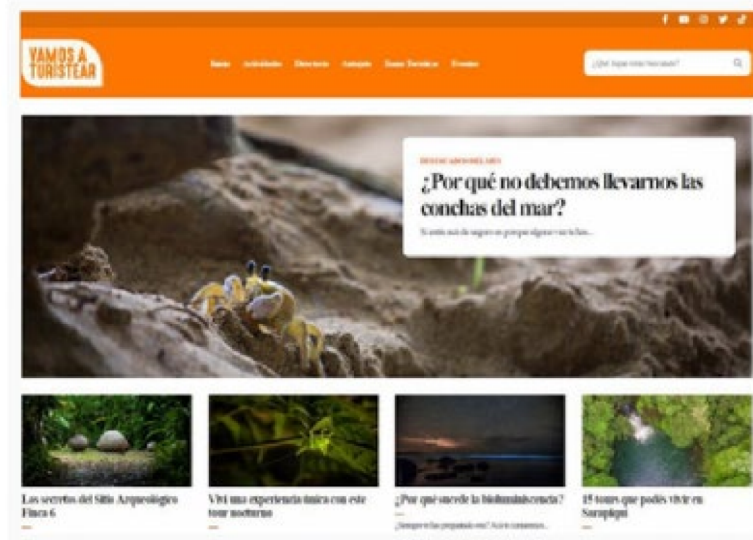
VAMOS A TURISTEAR

Inicio Actividades Directorio Antojos Zonas Turísticas Eventos

¿Qué hago este fin de semana?

DESTACADOS DEL AÑO

¿Por qué no debemos llevarnos las conchas del mar?

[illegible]

Los secretos del Sitio Arqueológico Finca 6

Viví una experiencia única con este tour nocturno

¿Por qué sucede la bioluminiscencia?

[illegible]

15 tours que podés vivir en Sarapiquí